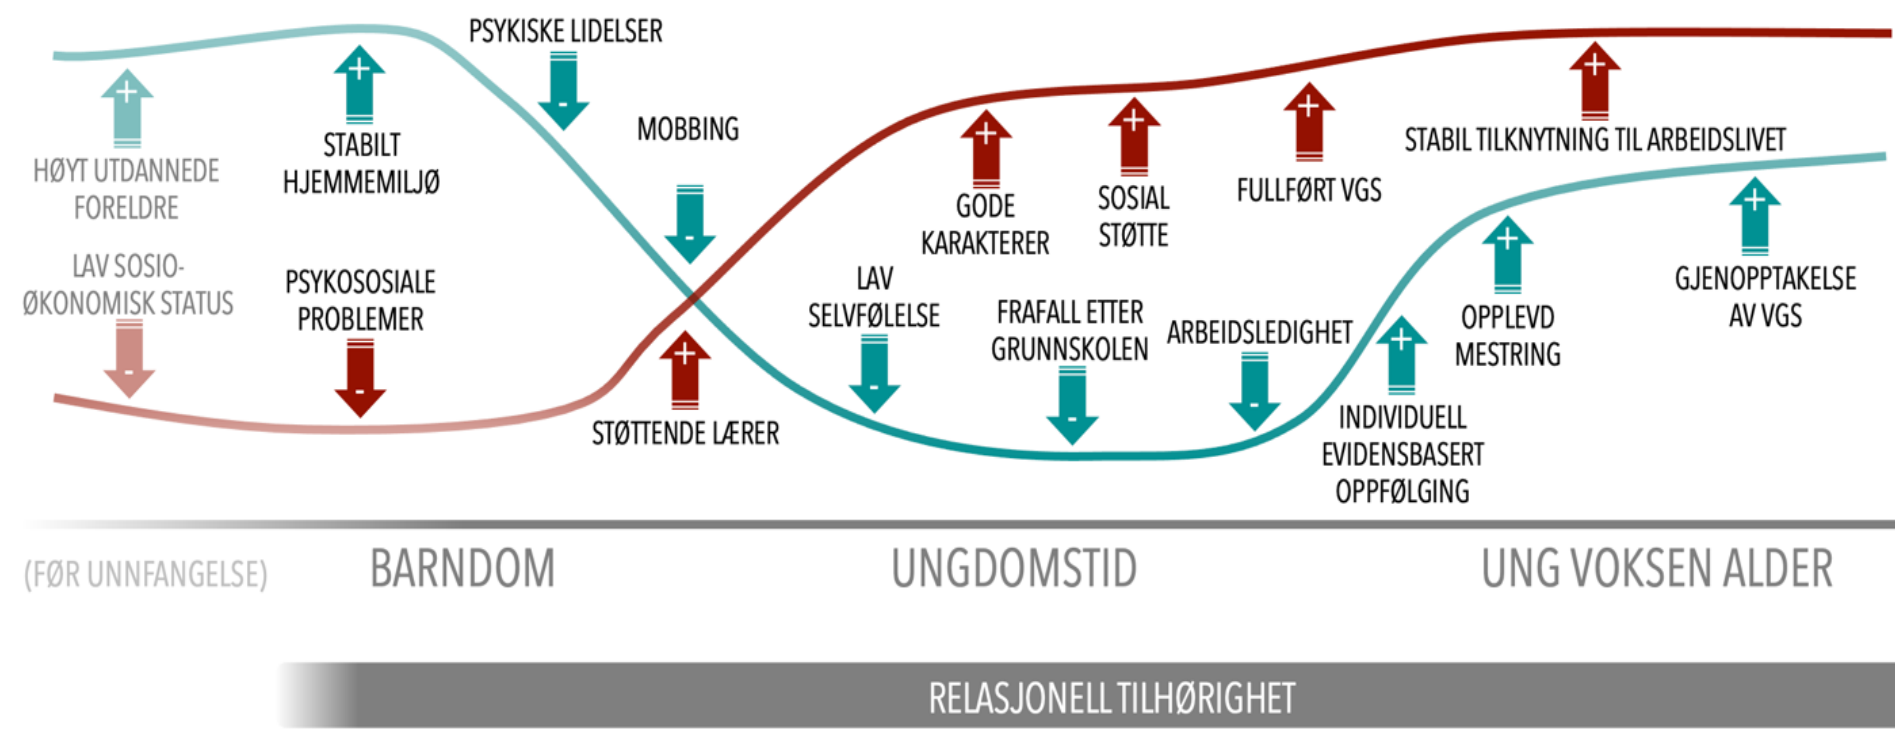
PSYKISKE LIDELSER

-

MOBBING

+

HØYT UTDANNEDE FORELDRE

+

STABILT HJEMMEMILJØ

-

LAV SOSIO-ØKONOMISK STATUS

-

PSYKOSOSIALE PROBLEMER

-

+

STØTTENDE LÆRER

+

GODE KARAKTERER

+

SOSIAL STØTTE

+

FULLFØRT VGS

+

STABIL TILKNYTNING TIL ARBEIDSLIVET

LAV SELVFØLELSE

-

FRAFALL ETTER GRUNNSKOLEN

-

ARBEIDSLEDIGHET

-

+

INDIVIDUELL EVIDENSBASERT OPPFØLGING

+

OPPLEVD MESTRING

+

GJENOPPTAKELSE AV VGS

(FØR UNNFANGELSE)

BARNDOM

UNGDOMSTID

UNG VOKSEN ALDER

RELASJONELL TILHØRIGHET